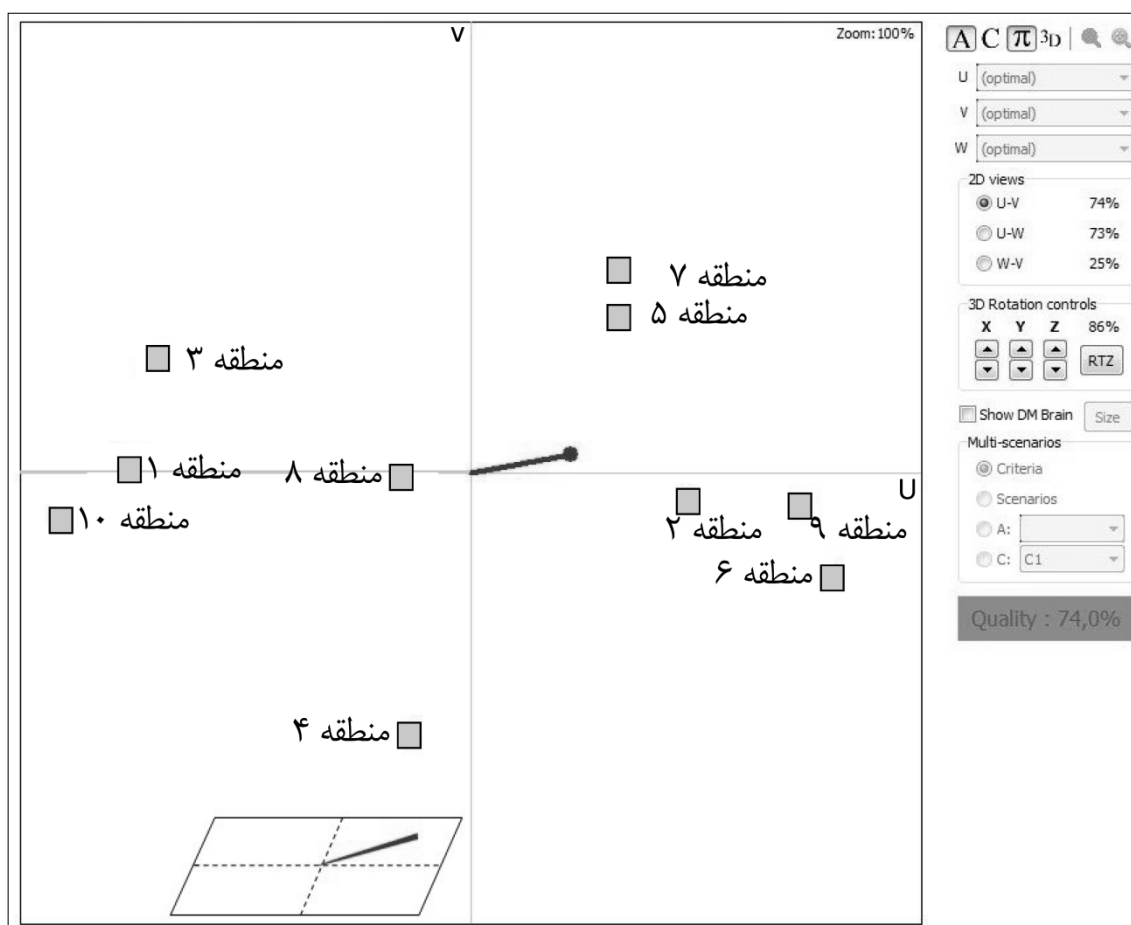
V

Zoom: 100%

منطقه ۷
منطقه ۵
منطقه ۳
منطقه ۱
منطقه ۸
منطقه ۱۰
U
منطقه ۲
منطقه ۹
منطقه ۶
منطقه ۴

A C π 3D

U (optimal)
V (optimal)
W (optimal)

2D views
U-V 74%
U-W 73%
W-V 25%

3D Rotation controls
X Y Z 86%
RTZ

Show DM Brain
Size

Multi-scenarios
Criteria
Scenarios
A:
C: C1

Quality : 74,0%